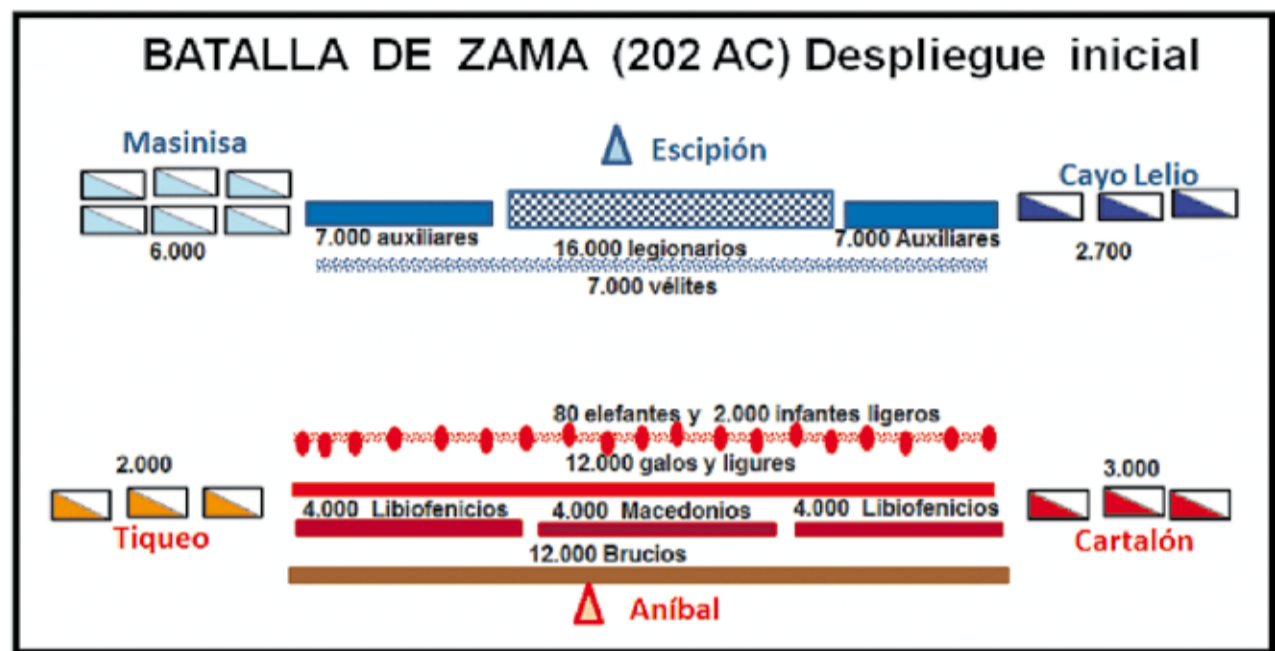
BATALLA DE ZAMA (202 AC) Despliegue inicial

Masinisa

Escipión

Cayo Lelio

7.000 auxiliares

16.000 legionarios

7.000 Auxiliares

6.000

2.700

7.000 vélites

80 elefantes y 2.000 infantes ligeros

2.000

12.000 galos y ligures

3.000

4.000 Libiofenicios

4.000 Macedonios

4.000 Libiofenicios

Tiqueo

Cartalón

12.000 Brucios

Aníbal